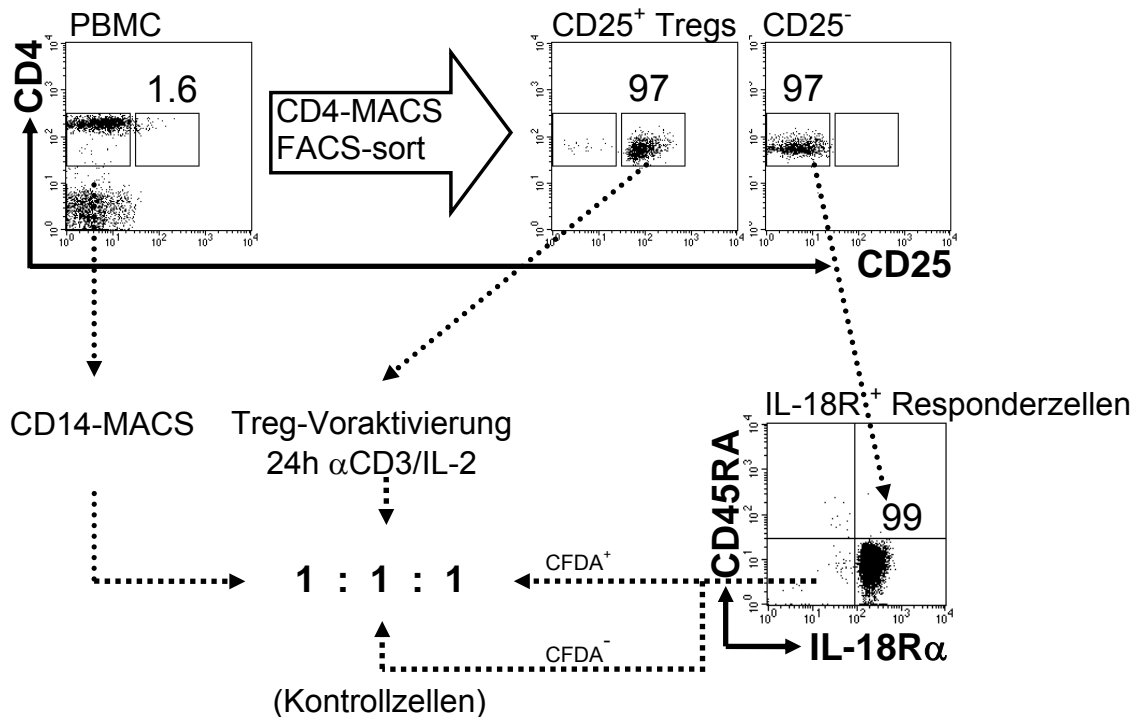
PBMC

CD4

$10^4$ $10^3$ $10^2$ $10^1$ $10^0$

1.6

$10^0$ $10^1$ $10^2$ $10^3$ $10^4$

CD4-MACS
FACS-sort

CD25$^+$ Tregs

97

CD25$^-$

97

CD25

CD14-MACS

Treg-Voraktivierung
24h $\alpha$CD3/IL-2

IL-18R$^+$ Responderzellen

CD45RA

99

IL-18R$\alpha$

1 : 1 : 1

CFDA$^+$

CFDA$^-$

(Kontrollzellen)